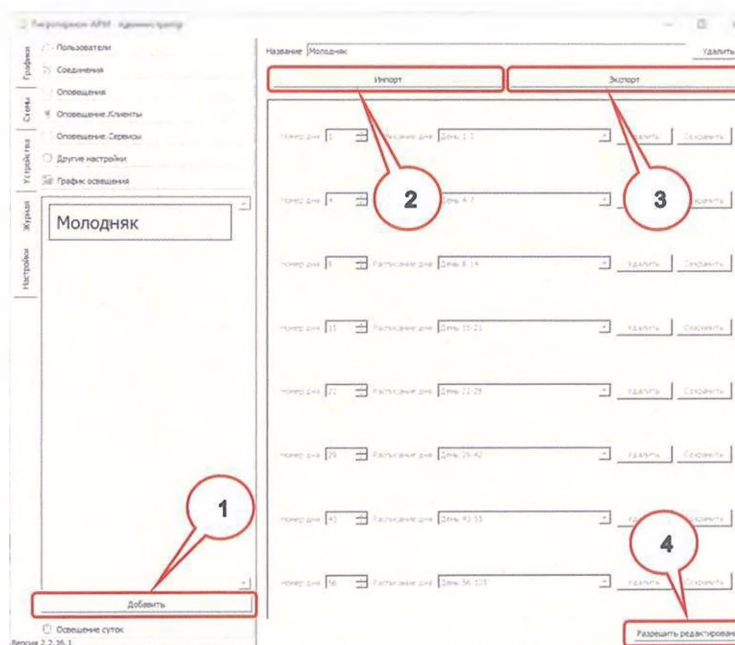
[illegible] АРМ - Администратор

Графики
Схемы
Устройства
Журнал
Настройки

Пользователи
Соединения
Оповещения
Оповещение Клиенты
Оповещение Сервисы
Другие настройки
График освещения

Молодняк

Добавить

Освещение суток

Версия 2.2.35.1

Название Молодняк

Удалить

Импорт

Экспорт

Номер дня 1 Расписание дня День 1-3 Удалить Сохранить
Номер дня 4 Расписание дня День 4-7 Удалить Сохранить
Номер дня 8 Расписание дня День 8-14 Удалить Сохранить
Номер дня 15 Расписание дня День 15-21 Удалить Сохранить
Номер дня 22 Расписание дня День 22-28 Удалить Сохранить
Номер дня 29 Расписание дня День 29-42 Удалить Сохранить
Номер дня 43 Расписание дня День 43-55 Удалить Сохранить
Номер дня 56 Расписание дня День 56-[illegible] Удалить Сохранить

Разрешить редактирован

1
2
3
4